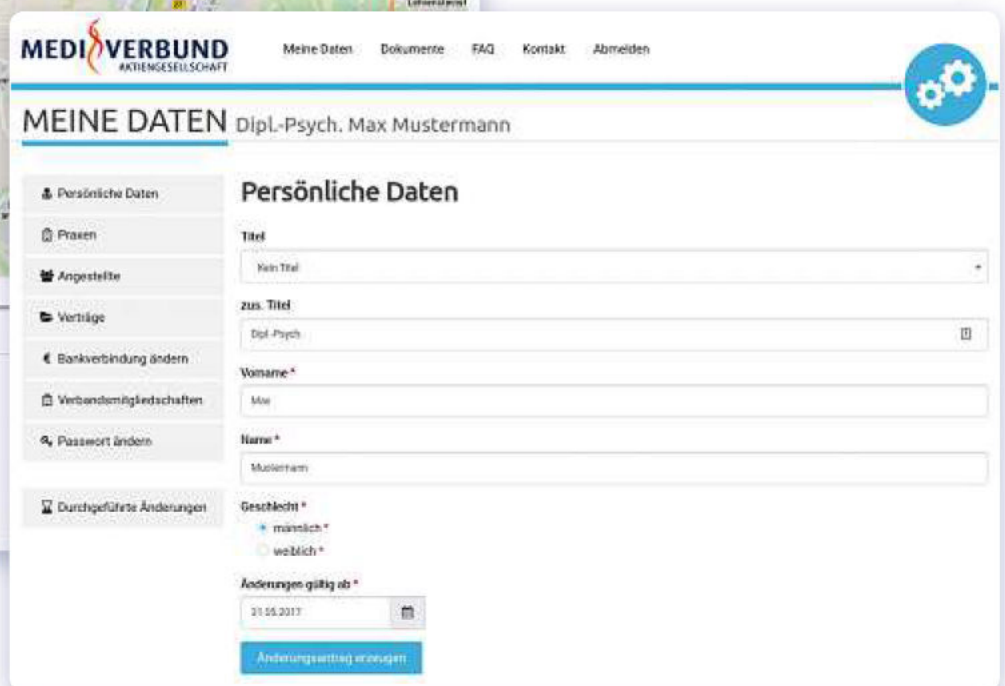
MEDIVERBUND
AKTIENGESELLSCHAFT

Meine Daten Dokumente FAQ Kontakt Abmelden

MEINE DATEN Dipl.-Psych. Max Mustermann

Persönliche Daten
Praxen
Angestellte
Verträge
Bankverbindung ändern
Verbandsmitgliedschaften
Passwort ändern

Durchgeführte Änderungen

Persönliche Daten

Titel
Kein Titel

zus. Titel
Dipl.-Psych

Vorname *
Max

Name *
Mustermann

Geschlecht *
männlich *
weiblich *

Änderungen gültig ab *
31.05.2017

Änderungsantrag erzeugen